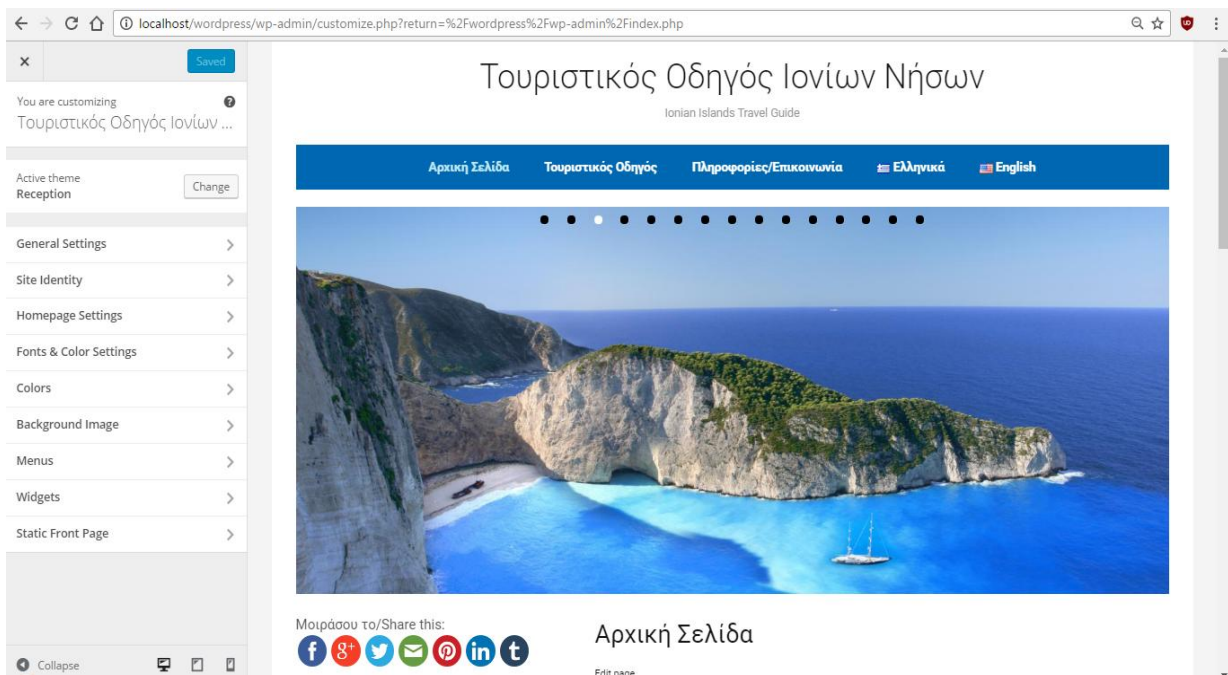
localhost/wordpress/wp-admin/customize.php?return=%2Fwordpress%2Fwp-admin%2Findex.php

×
Saved

You are customizing
Τουριστικός Οδηγός Ιονίων ...

Active theme
Reception
Change

General Settings
Site Identity
Homepage Settings
Fonts & Color Settings
Colors
Background Image
Menus
Widgets
Static Front Page

Collapse

Τουριστικός Οδηγός Ιονίων Νήσων
Ionian Islands Travel Guide

Αρχική Σελίδα
Τουριστικός Οδηγός
Πληροφορίες/Επικοινωνία
Ελληνικά
English

Μοιράσου το/Share this:

Αρχική Σελίδα
Edit page